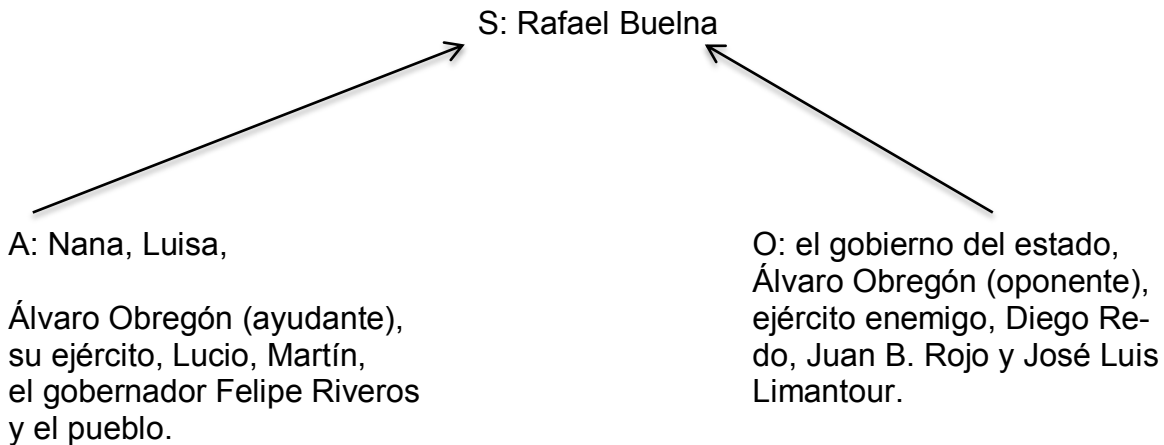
S: Rafael Buelna

A: Nana, Luisa,

Álvaro Obregón (ayudante), su ejército, Lucio, Martín, el gobernador Felipe Riveros y el pueblo.

O: el gobierno del estado, Álvaro Obregón (oponente), ejército enemigo, Diego Redo, Juan B. Rojo y José Luis Limantour.